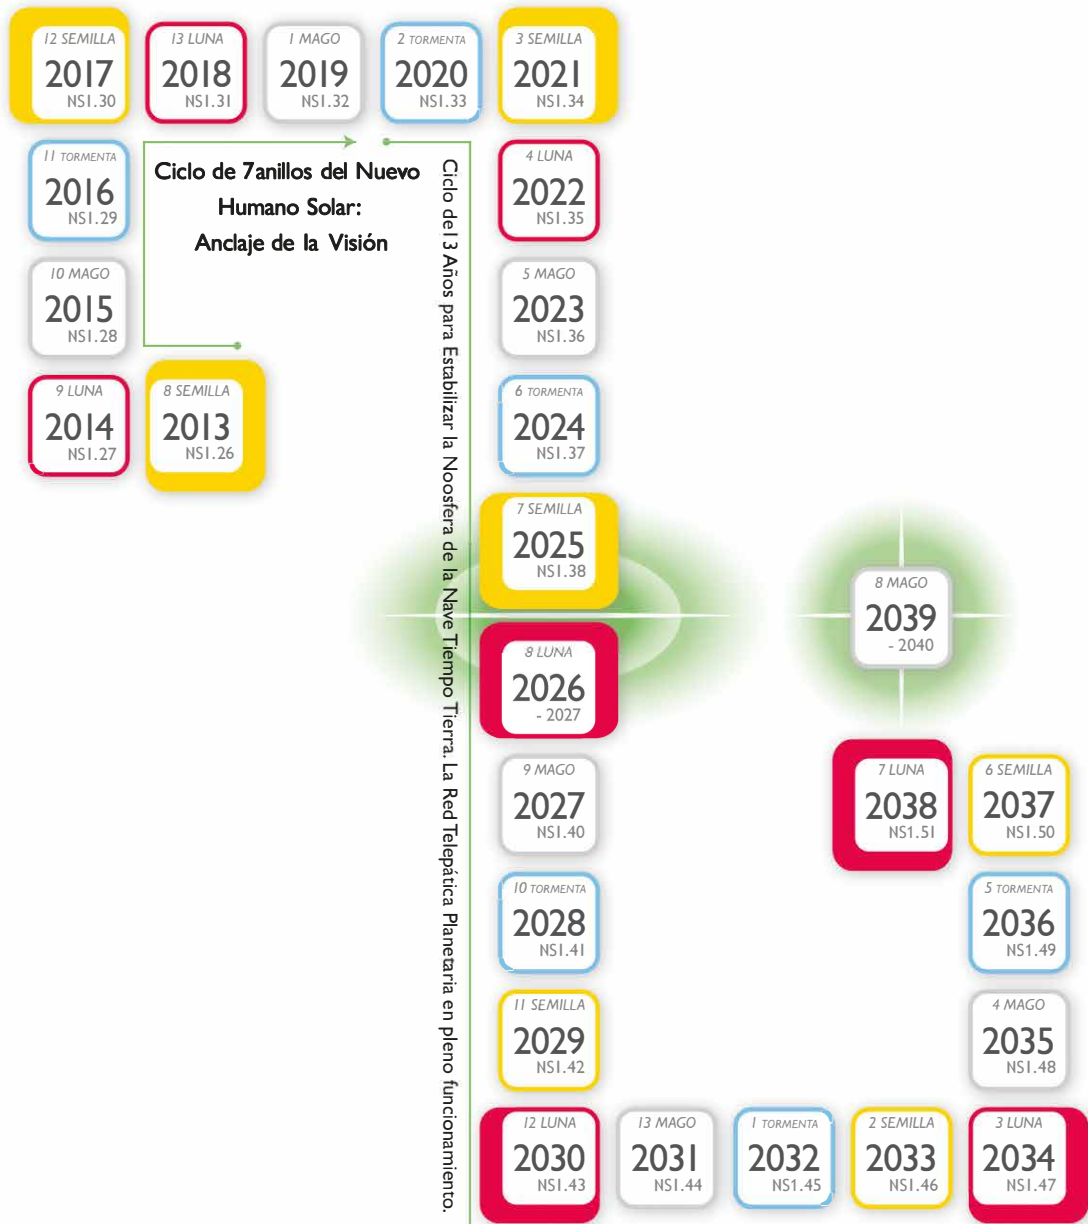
12 SEMILLA
2017
NS1.30

13 LUNA
2018
NS1.31

1 MAGO
2019
NS1.32

2 TORMENTA
2020
NS1.33

3 SEMILLA
2021
NS1.34

11 TORMENTA
2016
NS1.29

Ciclo de 7anillos del Nuevo Humano Solar: Anclaje de la Visión

Ciclo del 13 Años para Estabilizar la Noosfera de la Nave Tiempo Tierra. La Red Telepática Planetaria en pleno funcionamiento.

4 LUNA
2022
NS1.35

10 MAGO
2015
NS1.28

5 MAGO
2023
NS1.36

9 LUNA
2014
NS1.27

8 SEMILLA
2013
NS1.26

6 TORMENTA
2024
NS1.37

7 SEMILLA
2025
NS1.38

8 MAGO
2039
- 2040

8 LUNA
2026
- 2027

9 MAGO
2027
NS1.40

7 LUNA
2038
NS1.51

6 SEMILLA
2037
NS1.50

10 TORMENTA
2028
NS1.41

5 TORMENTA
2036
NS1.49

11 SEMILLA
2029
NS1.42

4 MAGO
2035
NS1.48

12 LUNA
2030
NS1.43

13 MAGO
2031
NS1.44

1 TORMENTA
2032
NS1.45

2 SEMILLA
2033
NS1.46

3 LUNA
2034
NS1.47